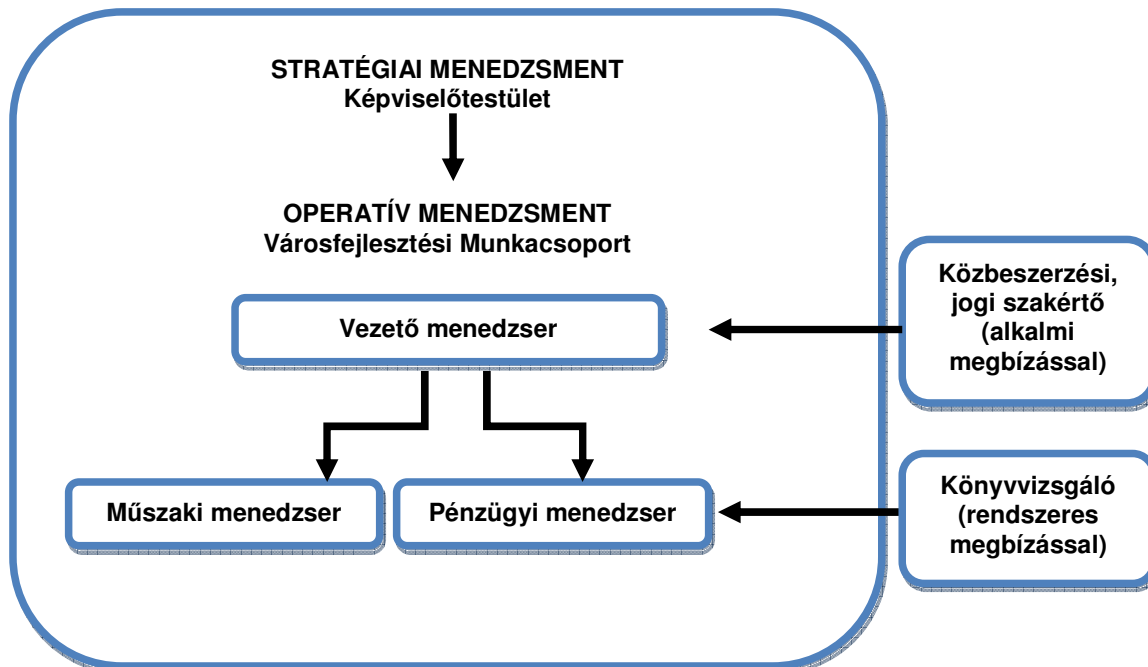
STRATÉGIAI MENEDZSMENT
Képviselőtestület

OPERATÍV MENEDZSMENT
Városfejlesztési Munkacsoport

Vezető menedzser

Műszaki menedzser

Pénzügyi menedzser

Közbeszerzési, jogi szakértő (alkalmi megbízással)

Könyvvizsgáló (rendszeres megbízással)